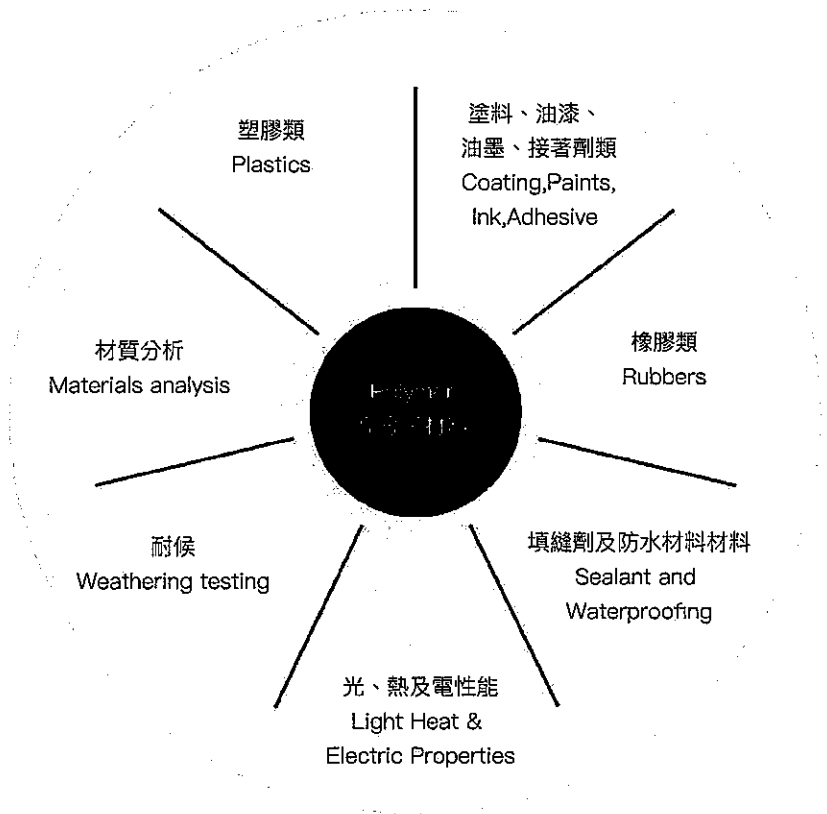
塑膠類
Plastics

塗料、油漆、
油墨、接著劑類
Coating,Paints,
Ink,Adhesive

材質分析
Materials analysis

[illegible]

橡膠類
Rubbers

耐候
Weathering testing

填縫劑及防水材料材料
Sealant and
Waterproofing

光、熱及電性能
Light Heat &
Electric Properties